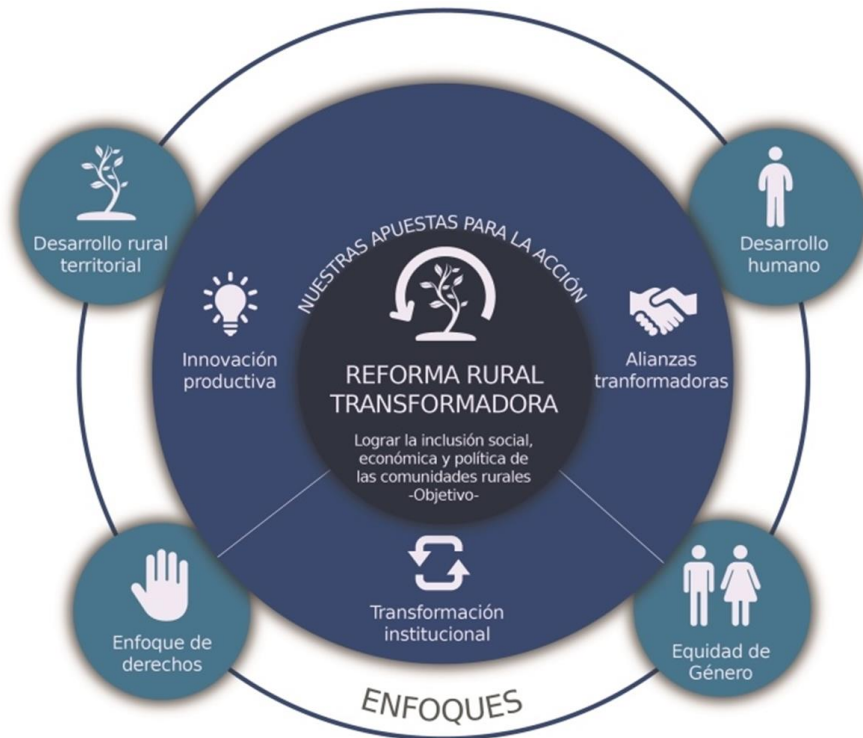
Desarrollo rural territorial

NUESTRAS APUESTAS PARA LA ACCIÓN

Desarrollo humano

Innovación productiva

REFORMA RURAL TRANSFORMADORA

Lograr la inclusión social, económica y política de las comunidades rurales -Objetivo-

Alianzas tranformadoras

Transformación institucional

Enfoque de derechos

Equidad de Género

ENFOQUES